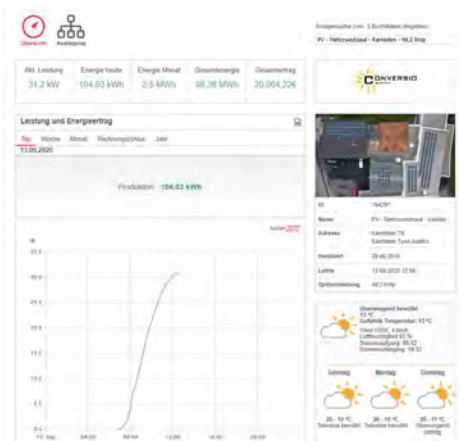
Übersicht Anlagenplan

Anlagensuche (min. 3 Buchstaben eingeben)

PV - Mehrzwecksaal - Karnten - 48,2 kWp

| Akt. Leistung | Energie heute | Energie Monat | Gesamtenergie | Gesamtertrag |
|---|---|---|---|---|
| 31,2 kW | 104,03 kWh | 2,5 MWh | 98,38 MWh | 20.004,22€ |

CONVERSIO

Leistung und Energieertrag

Tag Woche Monat Rechnungszyklus Jahr

13.05.2020

Produktion: 104,03 kWh

kW

35,0

30,0

25,0

20,0

15,0

10,0

5,0

0,0

13. Sep. 04:00 08:00 12:00 16:00 20:00

| ID | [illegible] |
|---|---|
| Name | PV - Mehrzwecksaal - Karnten |
| Adresse | Karnten 76 Karnten Tirol,Austria |
| Installiert | 28.06.2019 |
| Letzte | 13.05.2020 12:55 |
| Spitzenleistung | 48,2 kWp |

Überwiegend bewölkt
13 °C
Gefühlte Temperatur: 13 °C
Wind: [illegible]
Luftfeuchtigkeit: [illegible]
Sonnenaufgang: 05:32
Sonnenuntergang: 19:33

Sonntag Montag Dienstag

20 - 10 °C Teilweise bewölkt | 20 - 10 °C Teilweise bewölkt | 20 - 11 °C Überwiegend sonnig